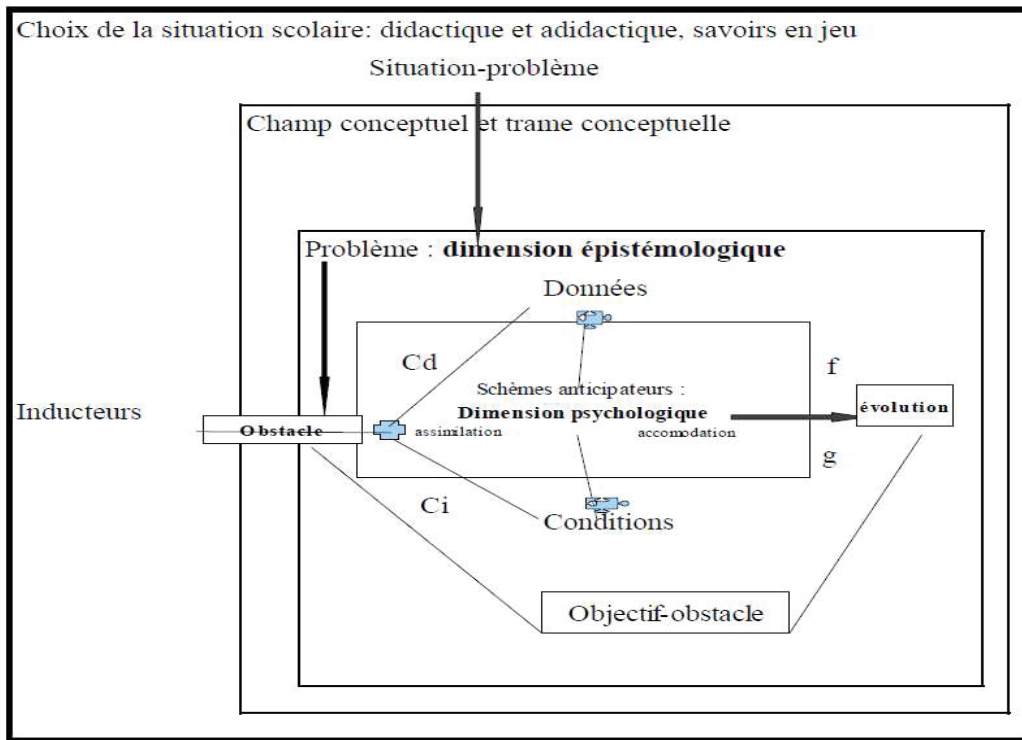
Choix de la situation scolaire: didactique et adidactique, savoirs en jeu

Situation-problème

Champ conceptuel et trame conceptuelle

Problème : **dimension épistémologique**

Données

Cd

f

Schèmes anticipateurs :

**Dimension psychologique**

Inducteurs

Obstacle

assimilation

accomodation

évolution

g

Ci

Conditions

Objectif-obstacle